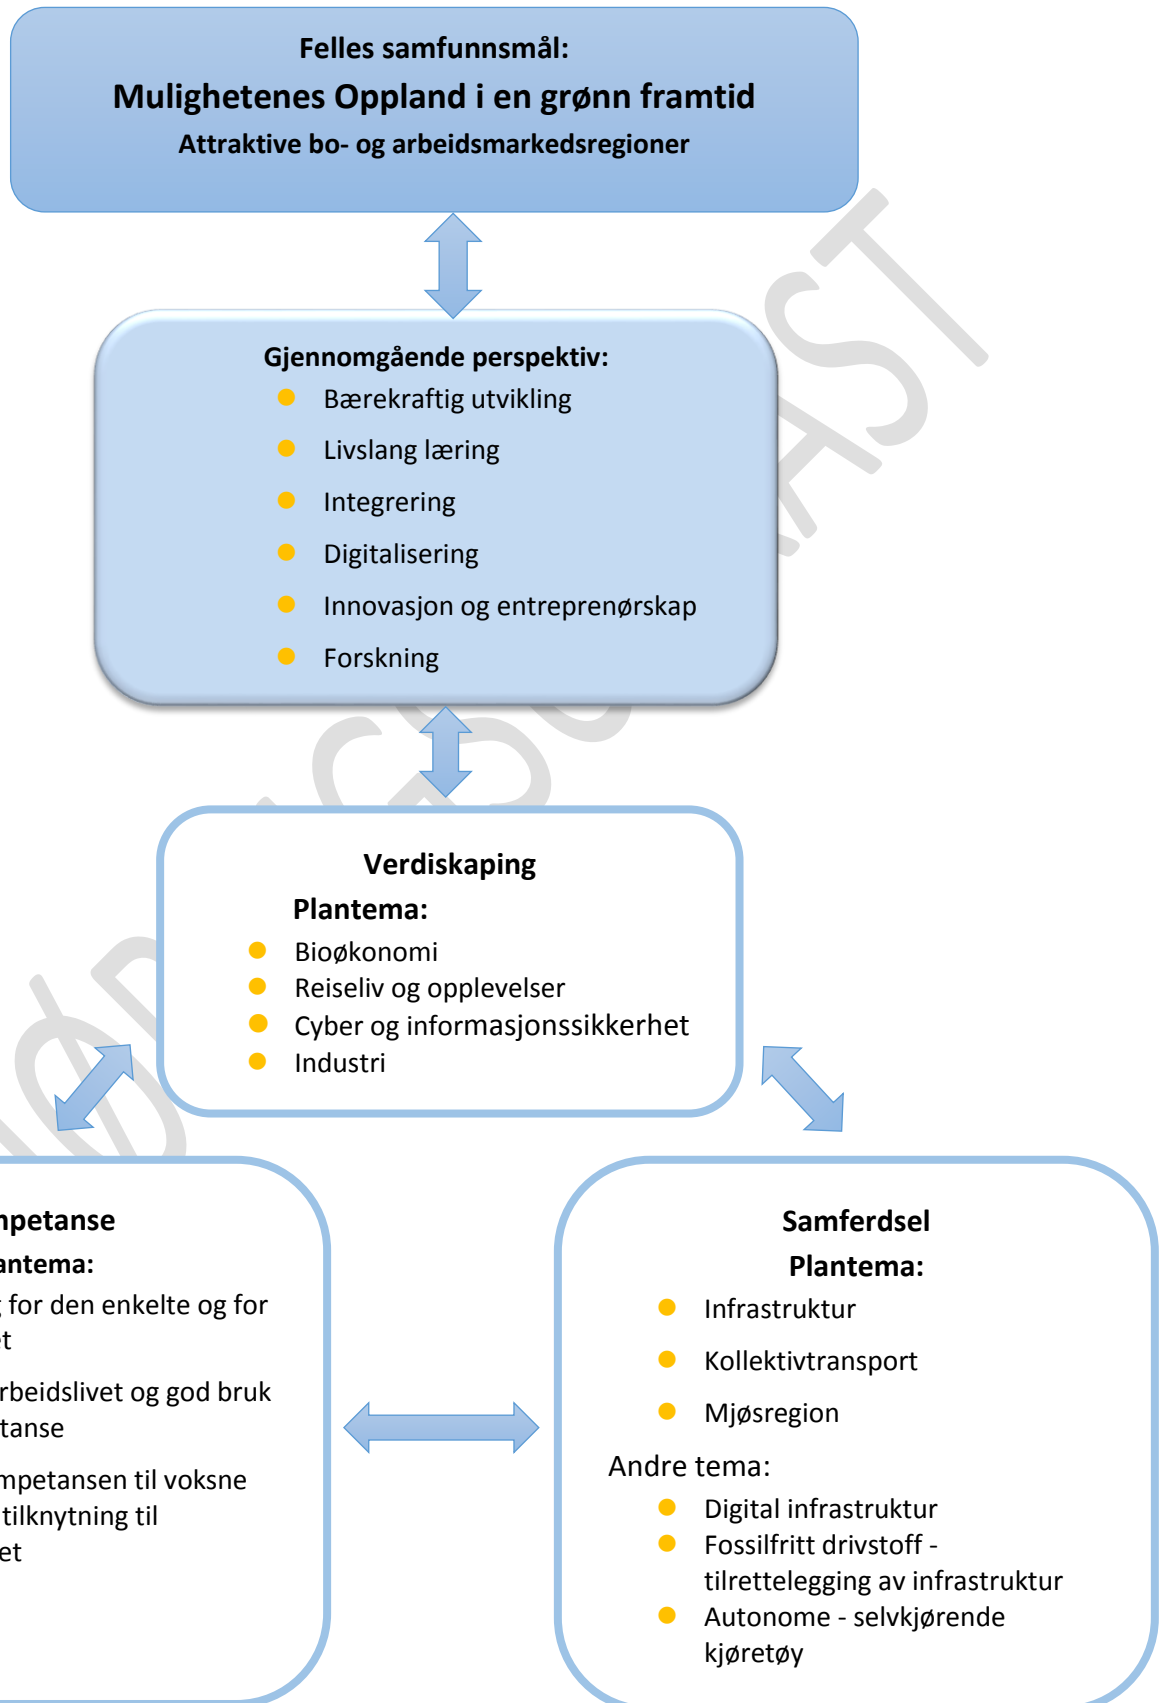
Felles samfunnsmål:
Mulighetenes Oppland i en grønn framtid
Attraktive bo- og arbeidsmarkedsregioner

Gjennomgående perspektiv:
- Bærekraftig utvikling
- Livslang læring
- Integrering
- Digitalisering
- Innovasjon og entreprenørskap
- Forskning

Verdiskaping
Plantema:
- Bioøkonomi
- Reiseliv og opplevelser
- Cyber og informasjonssikkerhet
- Industri

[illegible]mpetanse
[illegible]antema:
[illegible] for den enkelte og for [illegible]t
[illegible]rbeidslivet og god bruk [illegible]tanse
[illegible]mpetansen til voksne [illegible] tilknytning til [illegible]et

Samferdsel
Plantema:
- Infrastruktur
- Kollektivtransport
- Mjøsregion
Andre tema:
- Digital infrastruktur
- Fossilfritt drivstoff - tilrettelegging av infrastruktur
- Autonome - selvkjørende kjøretøy